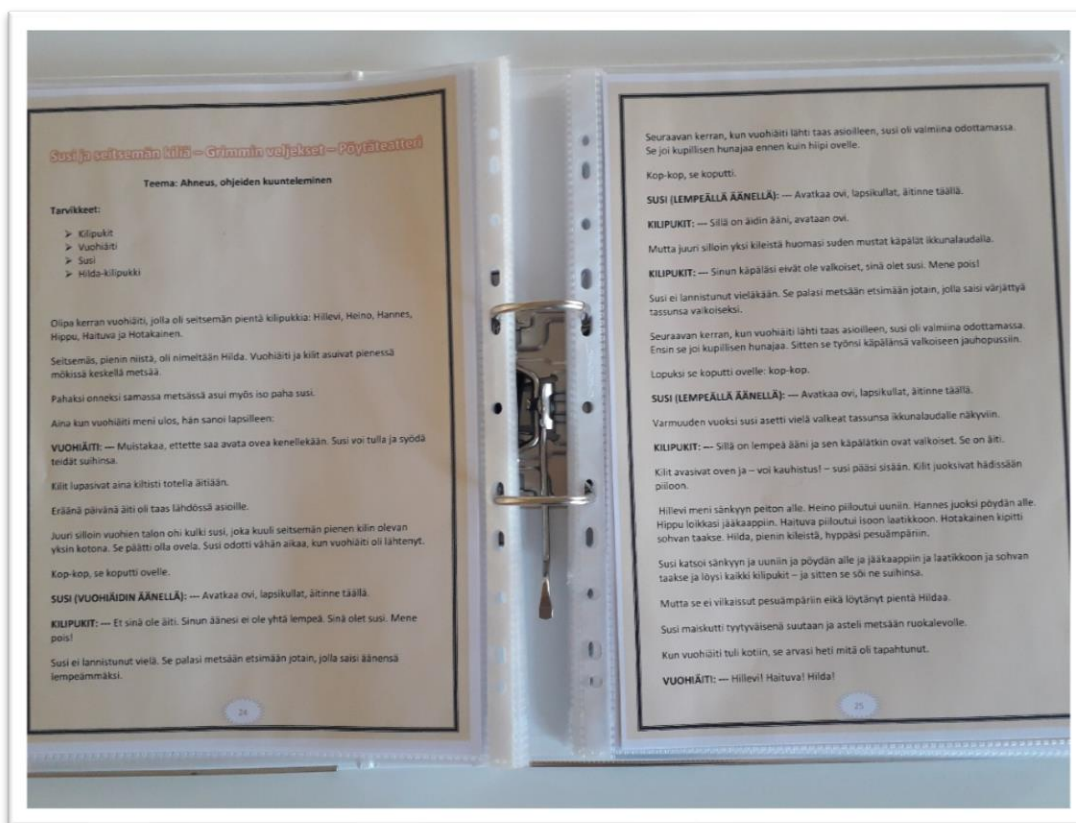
Susi ja seitsemän kiliä – Grimmin veljekset – Pöytäteatteri

Teema: Ahneus, ohjeiden kuunteleminen

Tarvikkeet:

➢ Kilipukit
➢ Vuohiäiti
➢ Susi
➢ Hilda-kilipukki

Olipa kerran vuohiäiti, jolla oli seitsemän pientä kilipukkia: Hillevi, Heino, Hannes, Hippu, Haituva ja Hotakainen.

Seitsemäs, pienin niistä, oli nimeltään Hilda. Vuohiäiti ja kilit asuivat pienessä mökissä keskellä metsää.

Pahaksi onneksi samassa metsässä asui myös iso paha susi.

Aina kun vuohiäiti meni ulos, hän sanoi lapsilleen:

VUOHIÄITI: — Muistakaa, ettette saa avata ovea kenellekään. Susi voi tulla ja syödä teidät suihinsa.

Kilit lupasivat aina kiltisti totella äitiään.

Eräänä päivänä äiti oli taas lähdössä asioille.

Juuri silloin vuohien talon ohi kulki susi, joka kuuli seitsemän pienen kilin olevan yksin kotona. Se päätti olla ovela. Susi odotti vähän aikaa, kun vuohiäiti oli lähtenyt.

Kop-kop, se koputti ovelle.

SUSI (VUOHIÄIDIN ÄÄNELLÄ): — Avatkaa ovi, lapsikullat, äitinne täällä.

KILIPUKIT: — Et sinä ole äiti. Sinun äänesi ei ole yhtä lempeä. Sinä olet susi. Mene pois!

Susi ei lannistunut vielä. Se palasi metsään etsimään jotain, jolla saisi äänensä lempeämmäksi.

24

Seuraavan kerran, kun vuohiäiti lähti taas asioilleen, susi oli valmiina odottamassa. Se joi kupillisen hunajaa ennen kuin hiipi ovelle.

Kop-kop, se koputti.

SUSI (LEMPEÄLLÄ ÄÄNELLÄ): — Avatkaa ovi, lapsikullat, äitinne täällä.

KILIPUKIT: — Sillä on äidin ääni, avataan ovi.

Mutta juuri silloin yksi kileistä huomasi suden mustat käpälät ikkunalaudalla.

KILIPUKIT: — Sinun käpäläsi eivät ole valkoiset, sinä olet susi. Mene pois!

Susi ei lannistunut vieläkään. Se palasi metsään etsimään jotain, jolla saisi värjättyä tassunsa valkoiseksi.

Seuraavan kerran, kun vuohiäiti lähti taas asioilleen, susi oli valmiina odottamassa. Ensin se joi kupillisen hunajaa. Sitten se työnsi käpälänsä valkoiseen jauhopussiin.

Lopuksi se koputti ovelle: kop-kop.

SUSI (LEMPEÄLLÄ ÄÄNELLÄ): — Avatkaa ovi, lapsikullat, äitinne täällä.

Varmuuden vuoksi susi asetti vielä valkeat tassunsa ikkunalaudalle näkyviin.

KILIPUKIT: — Sillä on lempeä ääni ja sen käpälätkin ovat valkoiset. Se on äiti.

Kilit avasivat oven ja – voi kauhistus! – susi pääsi sisään. Kilit juoksivat hädissään piiloon.

Hillevi meni sänkyyn peiton alle. Heino piiloutui uuniin. Hannes juoksi pöydän alle. Hippu loikkasi jääkaappiin. Haituva piiloutui isoon laatikkoon. Hotakainen kipitti sohvan taakse. Hilda, pienin kileistä, hyppäsi pesuämpäriin.

Susi katsoi sänkyyn ja uuniin ja pöydän alle ja jääkaappiin ja laatikkoon ja sohvan taakse ja löysi kaikki kilipukit – ja sitten se söi ne suihinsa.

Mutta se ei vilkaissut pesuämpäriin eikä löytänyt pientä Hildaa.

Susi maiskutti tyytyväisenä suutaan ja asteli metsään ruokalevolle.

Kun vuohiäiti tuli kotiin, se arvasi heti mitä oli tapahtunut.

VUOHIÄITI: — Hillevi! Haituva! Hilda!

25